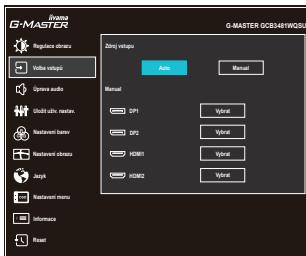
iiyama
G-MASTER

G-MASTER GCB3481WQSU

Regulace obrazu
Volba vstupů
Úprava audio
Uložit uživ. nastav.
Nastavení barev
Nastavení obrazu
Jazyk
Nastavení menu
Informace
Reset

Zdroj vstupu

Auto
Manual

Manual

DP1
Vybrat
DP2
Vybrat
HDMI1
Vybrat
HDMI2
Vybrat